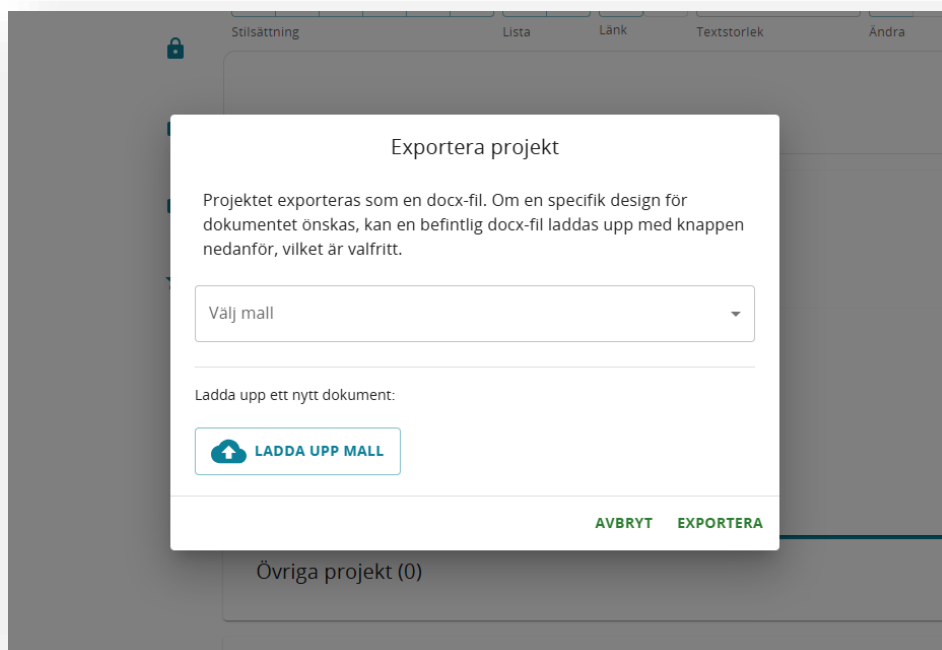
Stilsättning Lista Länk Textstorlek Ändra

Exportera projekt

Projektet exporteras som en docx-fil. Om en specifik design för dokumentet önskas, kan en befintlig docx-fil laddas upp med knappen nedanför, vilket är valfritt.

Välj mall

Ladda upp ett nytt dokument:

LADDA UPP MALL

AVBRYT EXPORTERA

Övriga projekt (0)